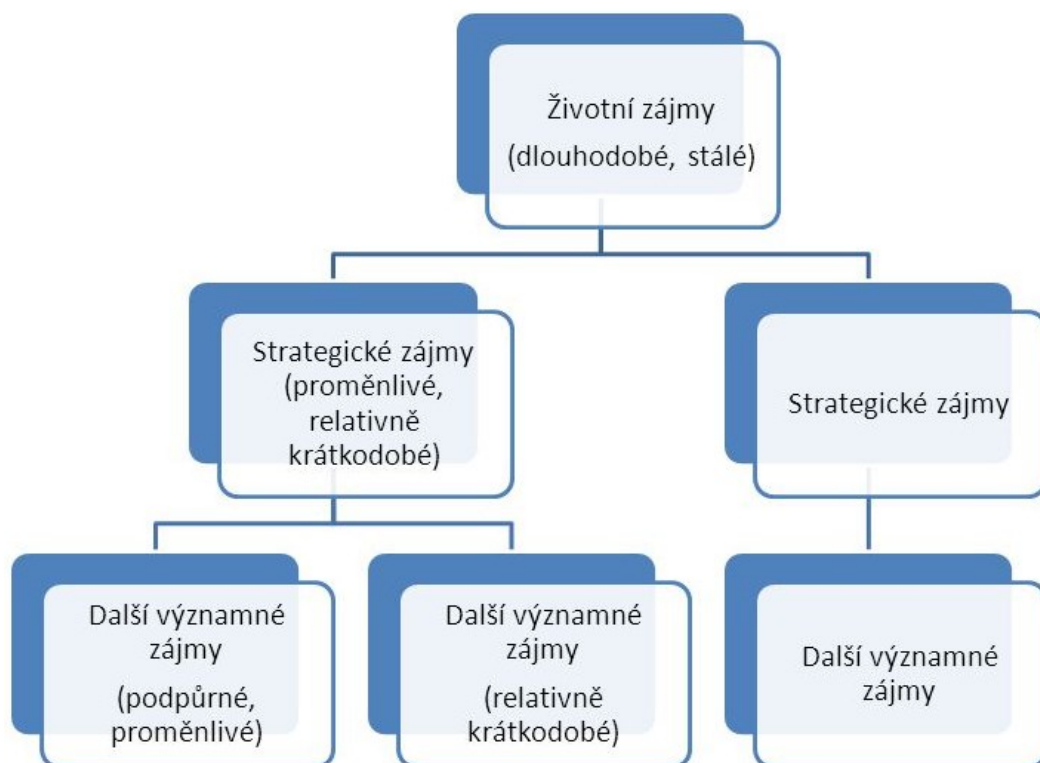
Životní zájmy
(dlouhodobé, stálé)

Strategické zájmy (proměnlivé, relativně krátkodobé)

Strategické zájmy

Další významné zájmy
(podpůrné, proměnlivé)

Další významné zájmy
(relativně krátkodobé)

Další významné zájmy